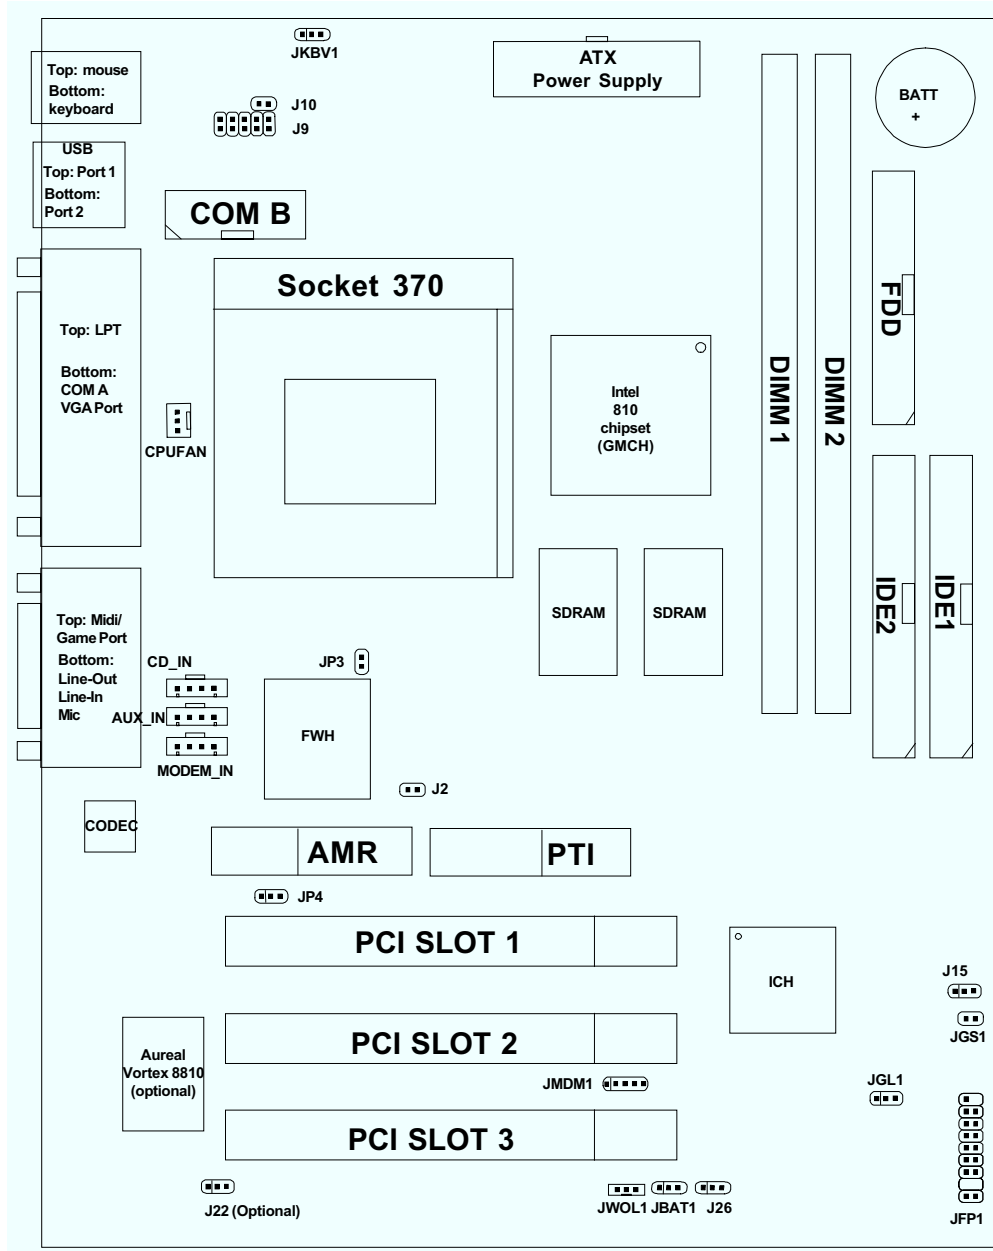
Top: mouse
Bottom: keyboard

JKBV1

ATX
Power Supply

BATT
+

J10
J9

USB
Top: Port 1
Bottom: Port 2

COM B

Socket 370

FDD

DIMM 1

DIMM 2

Top: LPT

Bottom:
COM A
VGA Port

CPUFAN

Intel
810
chipset
(GMCH)

IDE2

IDE1

SDRAM

SDRAM

Top: Midi/
Game Port
Bottom:
Line-Out
Line-In
Mic

CD_IN
AUX_IN
MODEM_IN

JP3

FWH

J2

CODEC

AMR

PTI

JP4

PCI SLOT 1

ICH

J15
JGS1

Aureal
Vortex 8810
(optional)

PCI SLOT 2

JMDM1

JGL1

PCI SLOT 3

J22 (Optional)

JWOL1 JBAT1 J26

JFP1